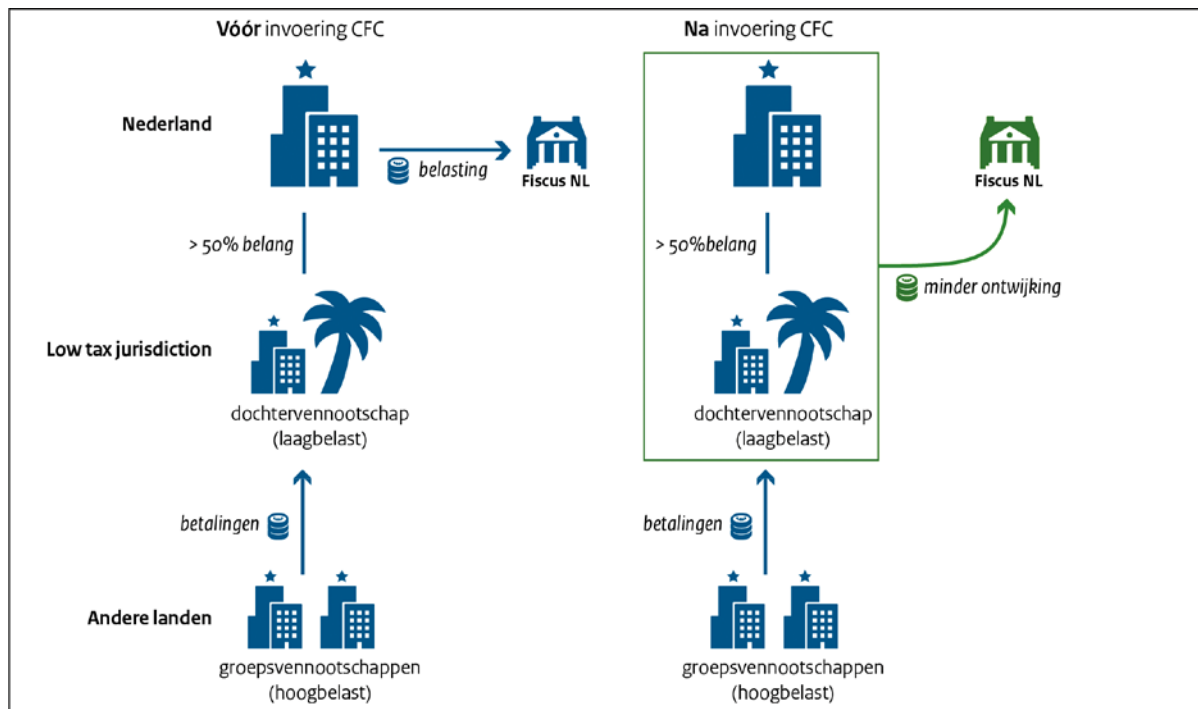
Vóór invoering CFC

Na invoering CFC

Nederland

belasting

Fiscus NL

Fiscus NL

> 50% belang

> 50%belang

minder ontwijking

Low tax jurisdiction

dochtervennootschap (laagbelast)

dochtervennootschap (laagbelast)

betalingen

betalingen

Andere landen

groepsvennootschappen (hoogbelast)

groepsvennootschappen (hoogbelast)